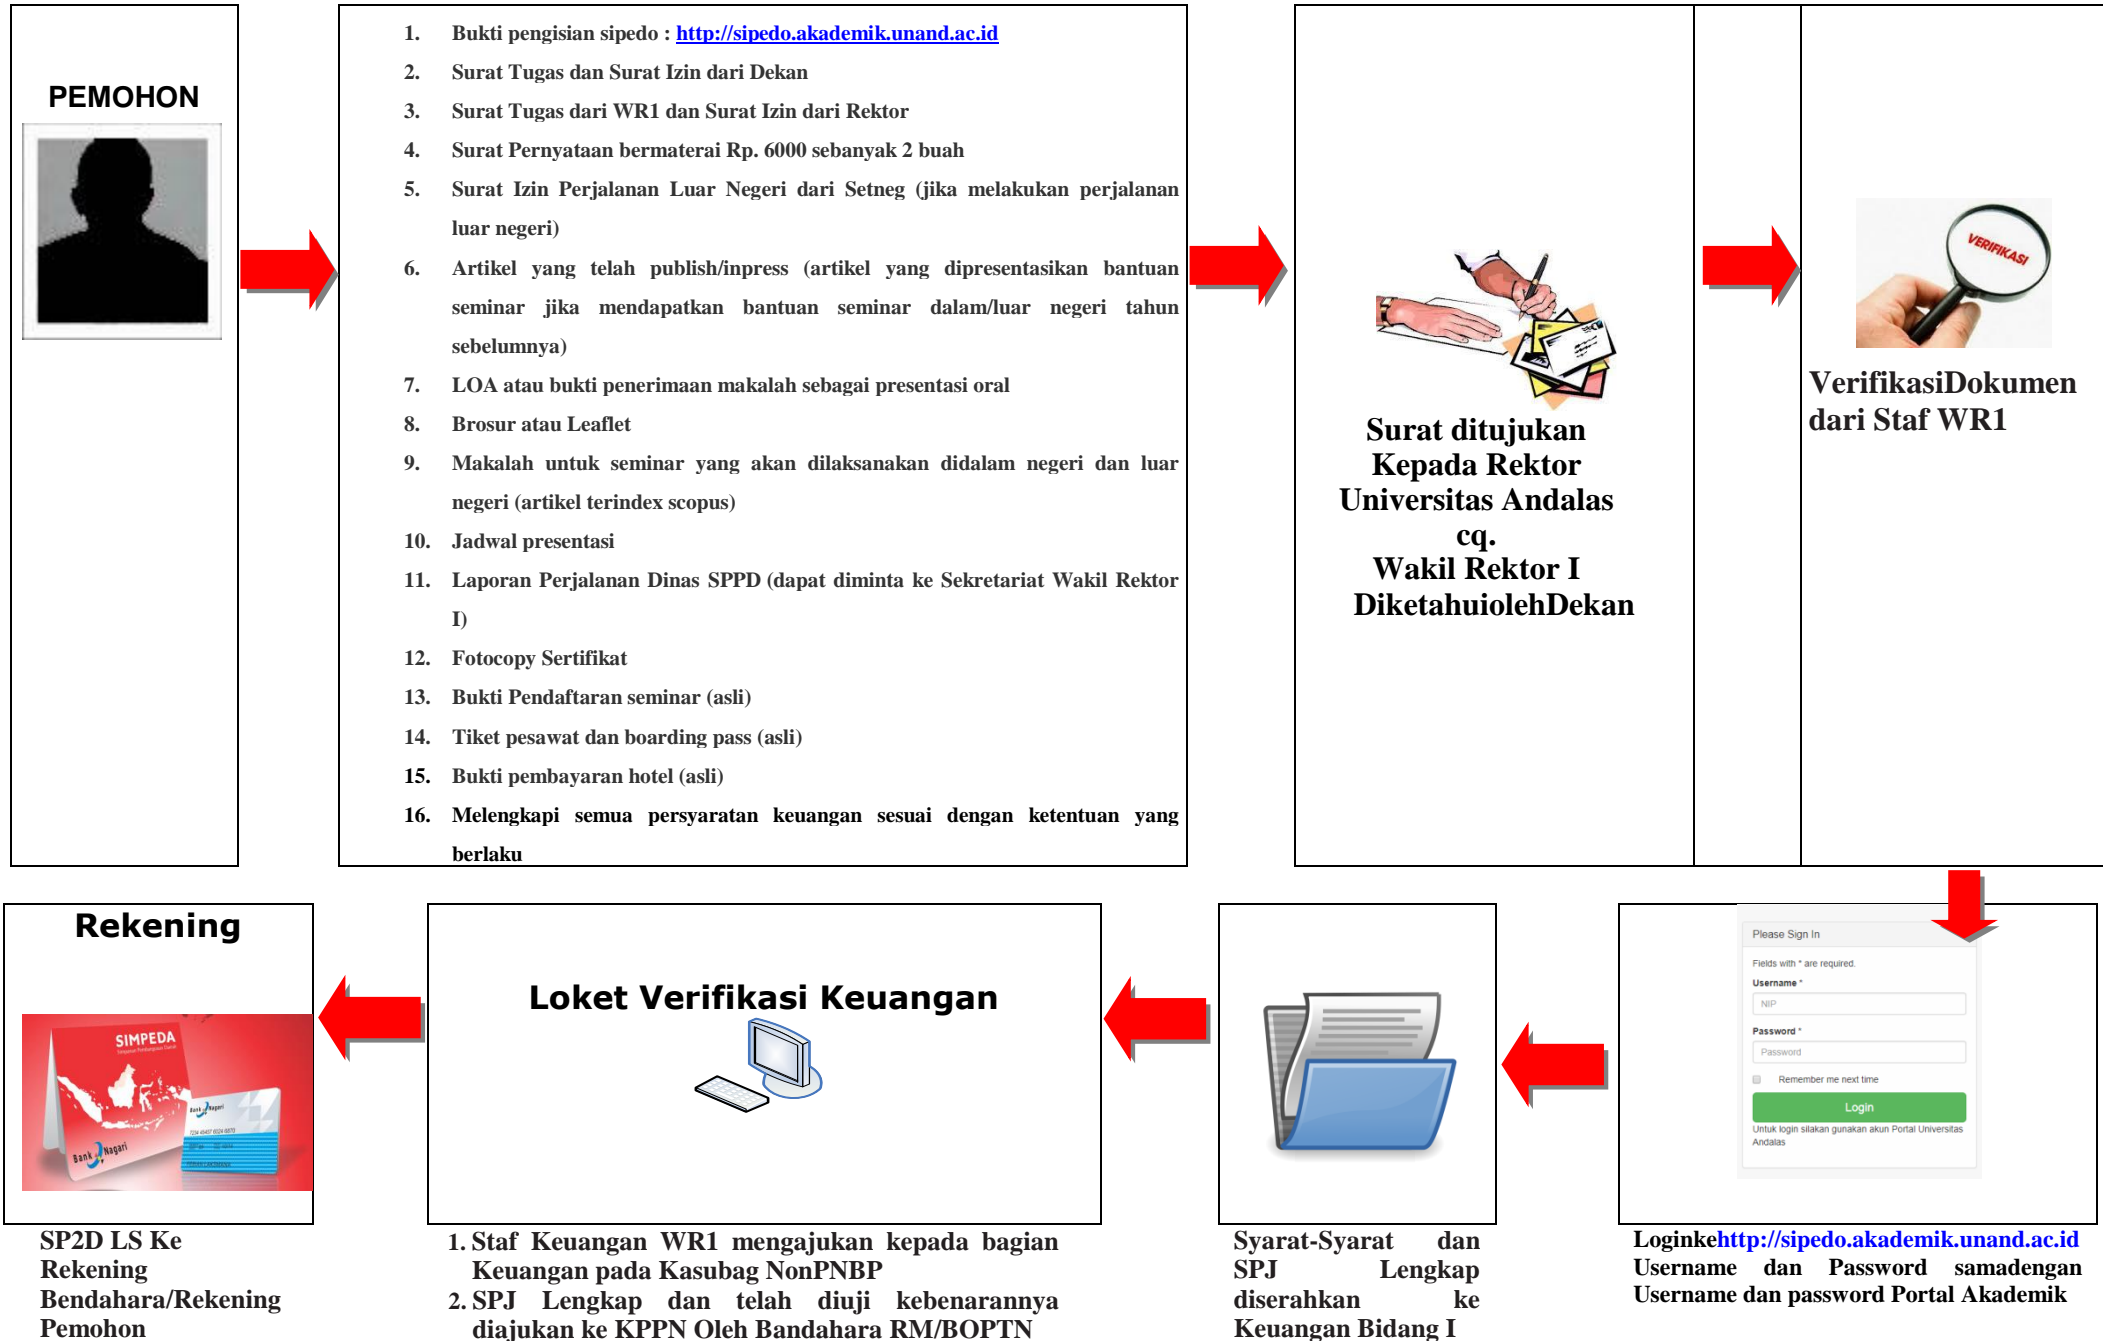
PEMOHON

1. Bukti pengisian sipedo : http://sipedo.akademik.unand.ac.id
2. Surat Tugas dan Surat Izin dari Dekan
3. Surat Tugas dari WR1 dan Surat Izin dari Rektor
4. Surat Pernyataan bermaterai Rp. 6000 sebanyak 2 buah
5. Surat Izin Perjalanan Luar Negeri dari Setneg (jika melakukan perjalanan luar negeri)
6. Artikel yang telah publish/inpress (artikel yang dipresentasikan bantuan seminar jika mendapatkan bantuan seminar dalam/luar negeri tahun sebelumnya)
7. LOA atau bukti penerimaan makalah sebagai presentasi oral
8. Brosur atau Leaflet
9. Makalah untuk seminar yang akan dilaksanakan didalam negeri dan luar negeri (artikel terindex scopus)
10. Jadwal presentasi
11. Laporan Perjalanan Dinas SPPD (dapat diminta ke Sekretariat Wakil Rektor I)
12. Fotocopy Sertifikat
13. Bukti Pendaftaran seminar (asli)
14. Tiket pesawat dan boarding pass (asli)
15. Bukti pembayaran hotel (asli)
16. Melengkapi semua persyaratan keuangan sesuai dengan ketentuan yang berlaku

Surat ditujukan Kepada Rektor Universitas Andalas cq. Wakil Rektor I DiketahuiolehDekan

VERIFIKASI

VerifikasiDokumen dari Staf WR1

Please Sign In
Fields with * are required.
Username *
NIP
Password *
Password
Remember me next time
Login
Untuk login silakan gunakan akun Portal Universitas Andalas

Loginkehttp://sipedo.akademik.unand.ac.id Username dan Password samadengan Username dan password Portal Akademik

Syarat-Syarat dan SPJ Lengkap diserahkan ke Keuangan Bidang I

Loket Verifikasi Keuangan

1. Staf Keuangan WR1 mengajukan kepada bagian Keuangan pada Kasubag NonPNBP
2. SPJ Lengkap dan telah diuji kebenarannya diajukan ke KPPN Oleh Bandahara RM/BOPTN

Rekening

SIMPEDA
Bank Nagari

SP2D LS Ke Rekening Bendahara/Rekening Pemohon